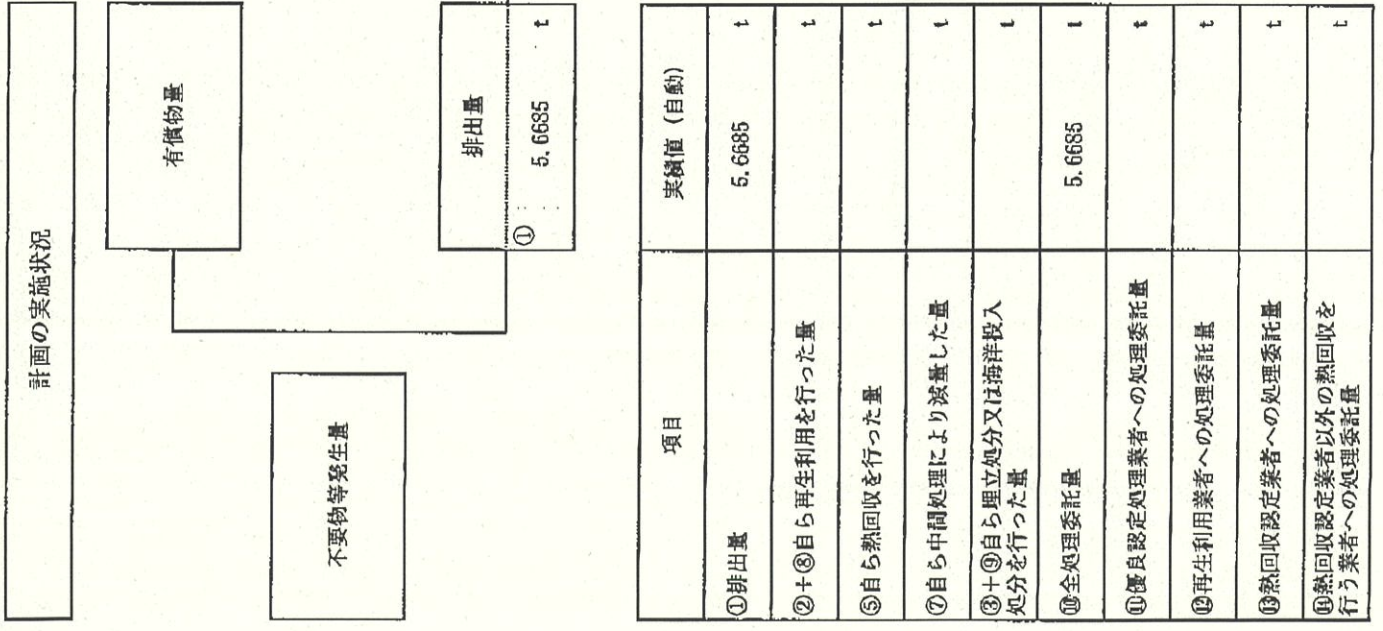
計画の実施状況

有償物量

不要物等発生量

排出量

① 5.6685 t

| 項目 | 実績値（自動） | |
|---|---|---|
| ①排出量 | 5.6685 | t |
| ②＋⑧自ら再生利用を行った量 | | t |
| ⑤自ら熱回収を行った量 | | t |
| ⑦自ら中間処理により減量した量 | | t |
| ③＋⑨自ら埋立処分又は海洋投入処分を行った量 | | t |
| ⑩全処理委託量 | 5.6685 | t |
| ⑪優良認定処理業者への処理委託量 | | t |
| ⑫再生利用業者への処理委託量 | | t |
| ⑬熱回収認定業者への処理委託量 | | t |
| ⑭熱回収認定業者以外の熱回収を行う業者への処理委託量 | | t |